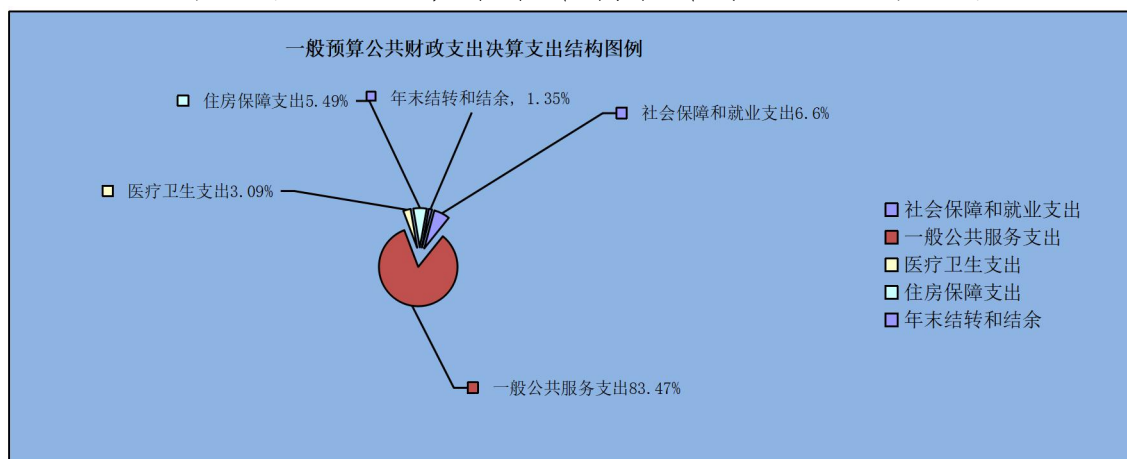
一般预算公共财政支出决算支出结构图例

住房保障支出5.49%

年末结转和结余，1.35%

社会保障和就业支出6.6%

医疗卫生支出3.09%

一般公共服务支出83.47%

社会保障和就业支出
一般公共服务支出
医疗卫生支出
住房保障支出
年末结转和结余